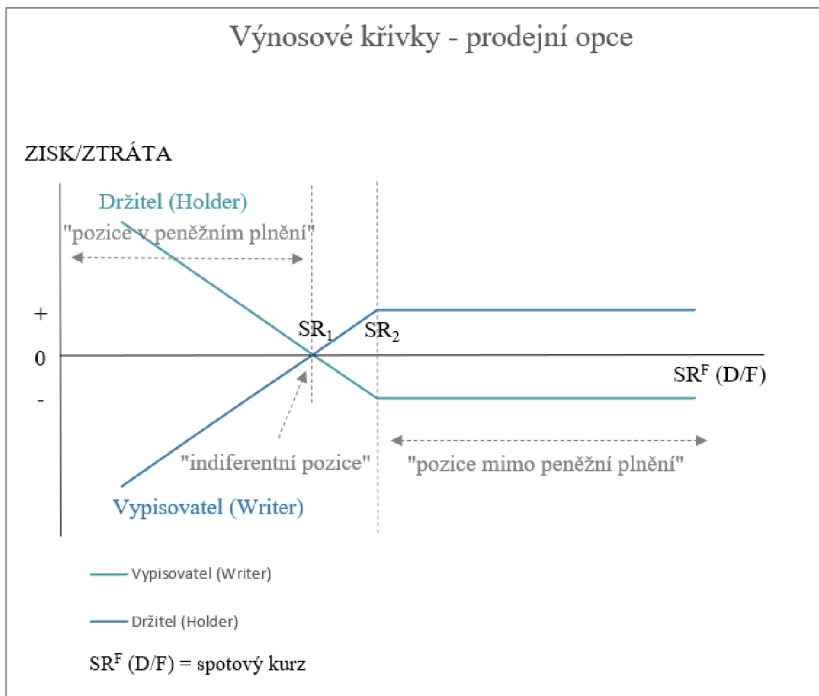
Výnosové křivky - prodejní opce

ZISK/ZTRÁTA

Držitel (Holder)

"pozice v peněžním plnění"

+

0

-

$SR_1$

$SR_2$

$SR^F$ (D/F)

"indiferentní pozice"

"pozice mimo peněžní plnění"

Vypisovatel (Writer)

Vypisovatel (Writer)

Držitel (Holder)

$SR^F$ (D/F) = spotový kurz